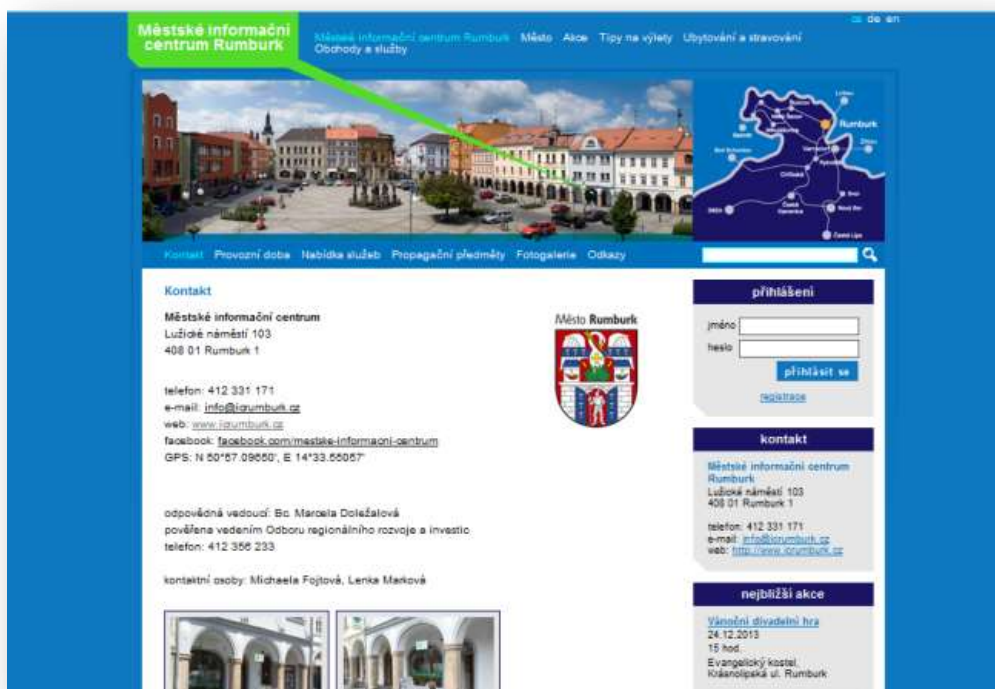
Městské informační centrum Rumburk

Městské informační centrum Rumburk Město Akce Tipy na výlety Ubytování a stravování Obchody a služby

cs de en

Rumburk

Kontakt Provozní doba Nabídka služeb Propagační předměty Fotogalerie Odkazy

Kontakt

Městské informační centrum
Lužické náměstí 103
408 01 Rumburk 1

telefon: 412 331 171
e-mail: info@icrumburk.cz
web: www.icrumburk.cz
facebook: facebook.com/mestske-informacni-centrum
GPS: N 50°57.09650', E 14°33.55057'

odpovědná vedoucí: Bc. Marcela Doležalová
pověřena vedením Odboru regionálního rozvoje a investic
telefon: 412 356 233

kontaktní osoby: Michaela Fojtová, Lenka Marková

Město Rumburk

přihlášení

jméno
heslo
přihlásit se
registrace

kontakt

Městské informační centrum Rumburk
Lužické náměstí 103
408 01 Rumburk 1

telefon: 412 331 171
e-mail: info@icrumburk.cz
web: http://www.icrumburk.cz

nejbližší akce

Vánoční divadelní hra
24.12.2013
15 hod.
Evangelický kostel, Krásnolipská ul. Rumburk